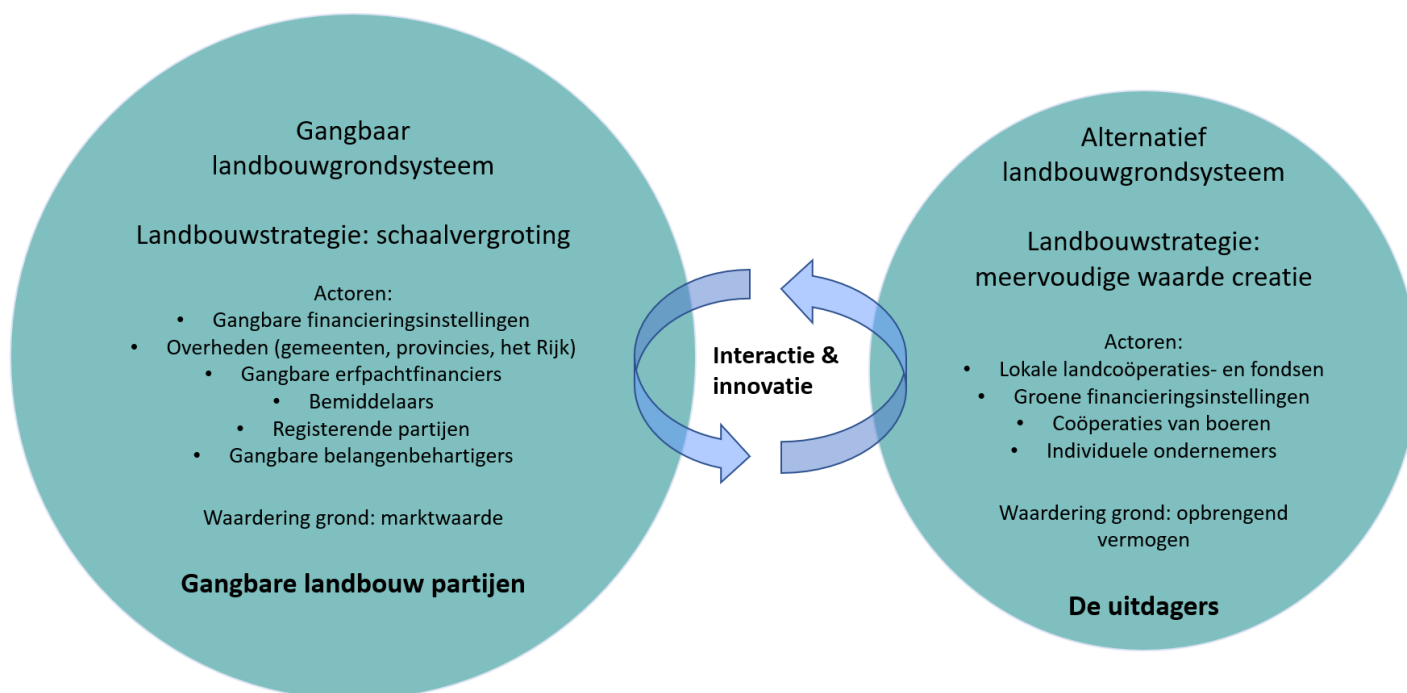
Gangbaar landbouwgrondsysteem

Landbouwstrategie: schaalvergroting

Actoren:
• Gangbare financieringsinstellingen
• Overheden (gemeenten, provincies, het Rijk)
• Gangbare erfpachtfinanciers
• Bemiddelaars
• Registerende partijen
• Gangbare belangenbehartigers

Waardering grond: marktwaarde

Gangbare landbouw partijen

Interactie & innovatie

Alternatief landbouwgrondsysteem

Landbouwstrategie: meervoudige waarde creatie

Actoren:
• Lokale landcoöperaties- en fondsen
• Groene financieringsinstellingen
• Coöperaties van boeren
• Individuele ondernemers

Waardering grond: opbrengend vermogen

De uitdagers